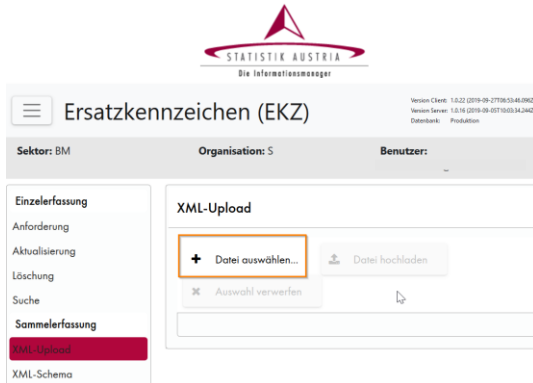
STATISTIK AUSTRIA
Die Informationsmanager

Ersatzkennzeichen (EKZ)

Version Client: 1.0.22 (2019-09-27T06:53:46.0962
Version Server: 1.0.16 (2019-09-05T10:03:34.2442
Datenbank: Produktion

Sektor: BM
Organisation: S
Benutzer:

Einzelerfassung
Anforderung
Aktualisierung
Löschung
Suche
Sammelerfassung
XML-Upload
XML-Schema

XML-Upload

+ Datei auswählen...
Datei hochladen
Auswahl verwerfen